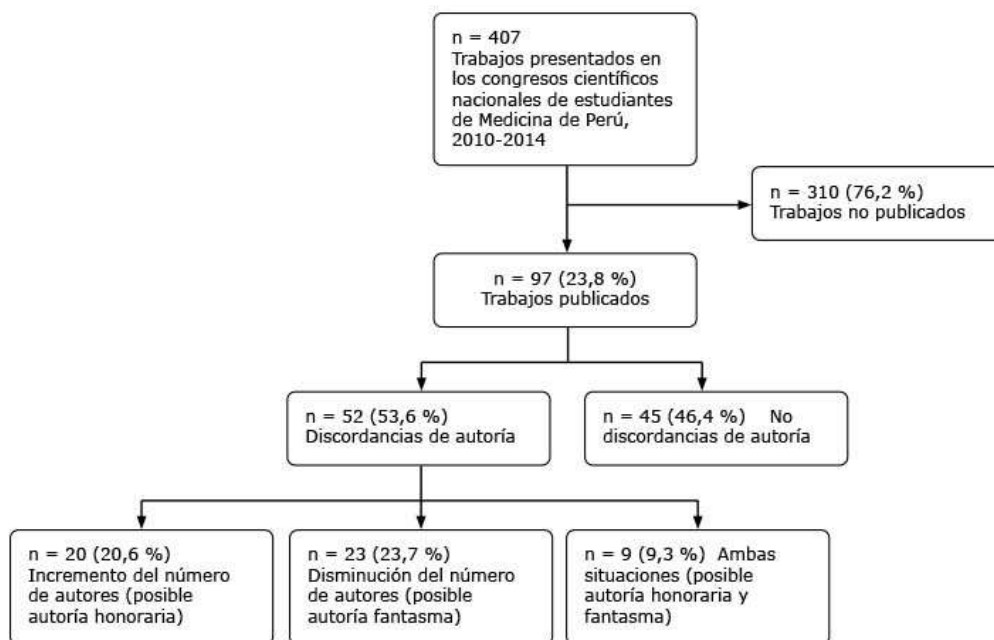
n = 407
Trabajos presentados en los congresos científicos nacionales de estudiantes de Medicina de Perú, 2010-2014

n = 310 (76,2 %)
Trabajos no publicados

n = 97 (23,8 %)
Trabajos publicados

n = 52 (53,6 %)
Discordancias de autoría

n = 45 (46,4 %) No discordancias de autoría

n = 20 (20,6 %)
Incremento del número de autores (posible autoría honoraria)

n = 23 (23,7 %)
Disminución del número de autores (posible autoría fantasma)

n = 9 (9,3 %) Ambas situaciones (posible autoría honoraria y fantasma)